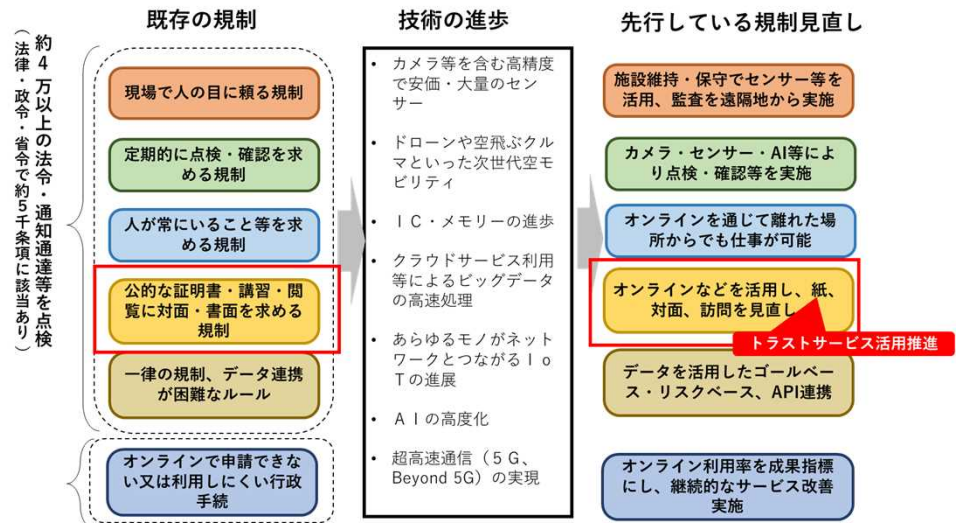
約4万以上の法令・通知通達等を点検（法律・政令・省令で約5千条項に該当あり）

既存の規制

現場で人の目に頼る規制

定期的に点検・確認を求める規制

人が常にいること等を求める規制

公的な証明書・講習・閲覧に対面・書面を求める規制

一律の規制、データ連携が困難なルール

オンラインで申請できない又は利用しにくい行政手続

技術の進歩

• カメラ等を含む高精度で安価・大量のセンサー
• ドローンや空飛ぶクルマといった次世代空モビリティ
• ＩＣ・メモリーの進歩
• クラウドサービス利用等によるビッグデータの高速処理
• あらゆるモノがネットワークとつながるＩｏＴの進展
• ＡＩの高度化
• 超高速通信（５Ｇ、Beyond 5G）の実現

先行している規制見直し

施設維持・保守でセンサー等を活用、監査を遠隔地から実施

カメラ・センサー・AI等により点検・確認等を実施

オンラインを通じて離れた場所からでも仕事が可能

オンラインなどを活用し、紙、対面、訪問を見直し

トラストサービス活用推進

データを活用したゴールベース・リスクベース、API連携

オンライン利用率を成果指標にし、継続的なサービス改善実施